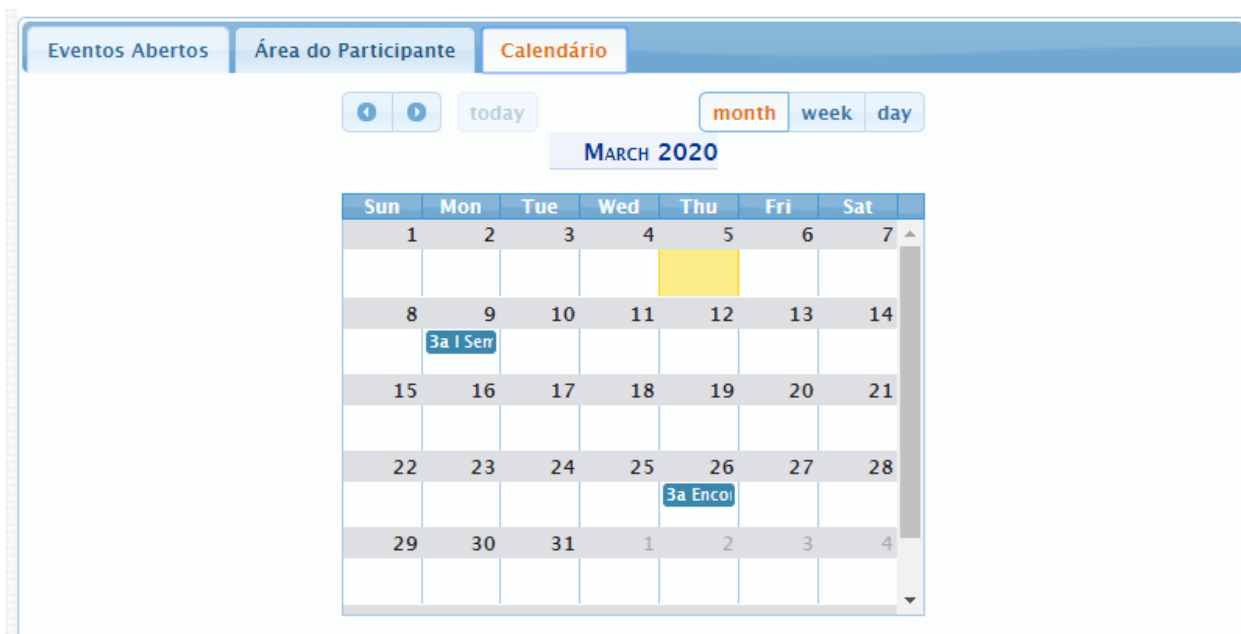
Eventos Abertos | Área do Participante | Calendário

today

month | week | day

MARCH 2020

| Sun | Mon | Tue | Wed | Thu | Fri | Sat |
|---|---|---|---|---|---|---|
| 1 | 2 | 3 | 4 | 5 | 6 | 7 |
| 8 | 9 3a I Sem | 10 | 11 | 12 | 13 | 14 |
| 15 | 16 | 17 | 18 | 19 | 20 | 21 |
| 22 | 23 | 24 | 25 | 26 3a Encoi | 27 | 28 |
| 29 | 30 | 31 | 1 | 2 | 3 | 4 |